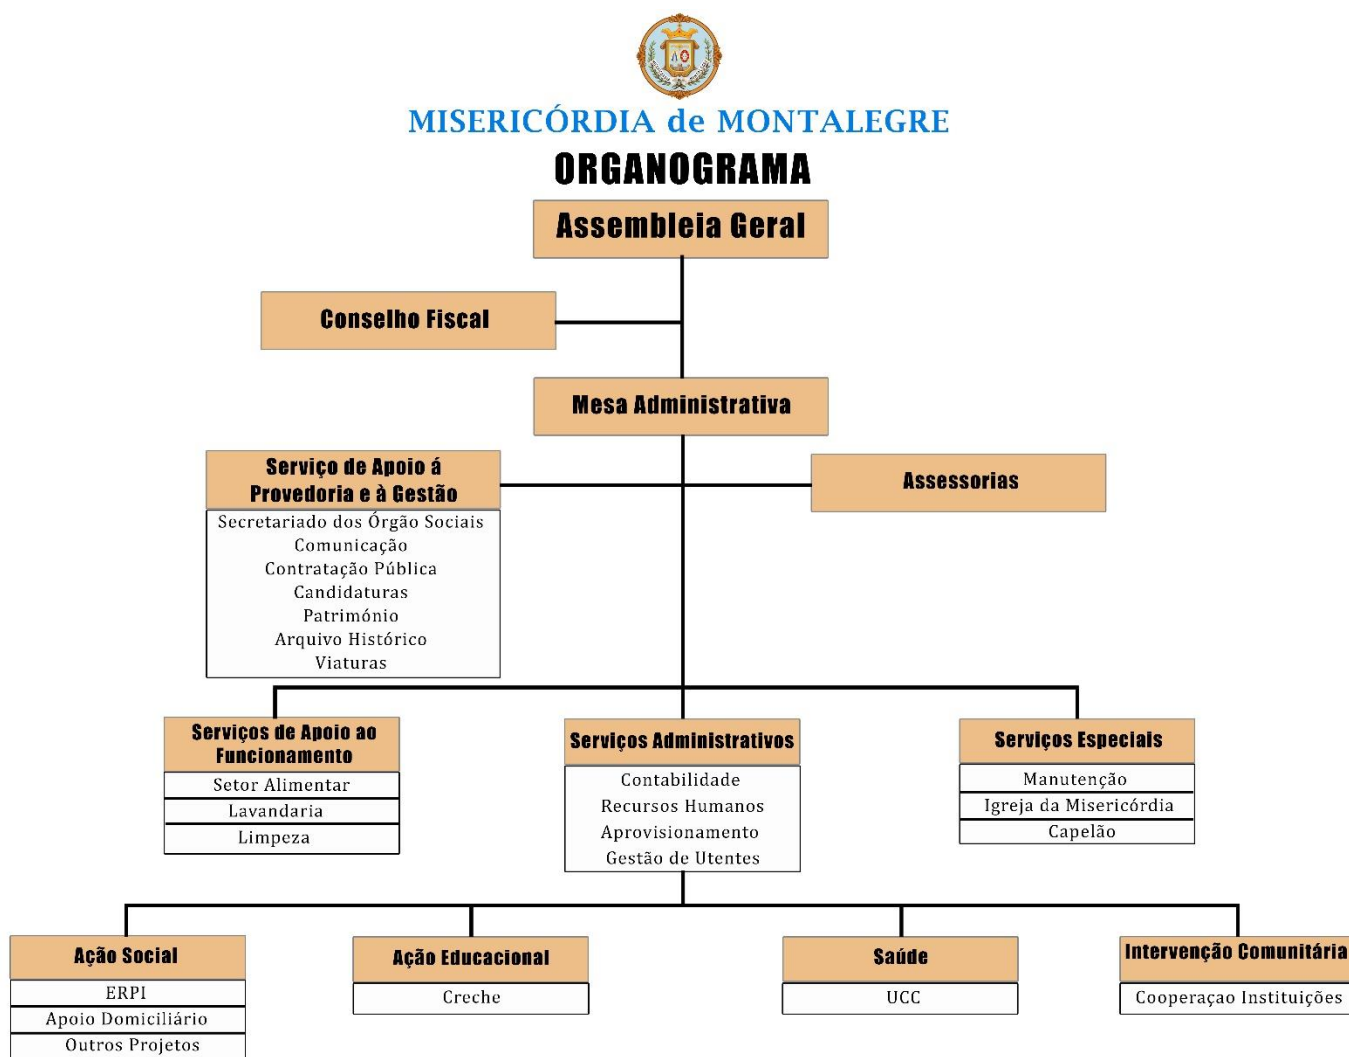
MISERICÓRDIA de MONTALEGRE

ORGANOGRAMA

Assembleia Geral

Conselho Fiscal

Mesa Administrativa

Serviço de Apoio á Provedoria e à Gestão

Secretariado dos Órgão Sociais
Comunicação
Contratação Pública
Candidaturas
Património
Arquivo Histórico
Viaturas

Assessorias

Serviços de Apoio ao Funcionamento

Setor Alimentar
Lavandaria
Limpeza

Serviços Administrativos

Contabilidade
Recursos Humanos
Aprovisionamento
Gestão de Utentes

Serviços Especiais

Manutenção
Igreja da Misericórdia
Capelão

Ação Social

ERPI
Apoio Domiciliário
Outros Projetos

Ação Educacional

Creche

Saúde

UCC

Intervenção Comunitária

Cooperaçao Instituições